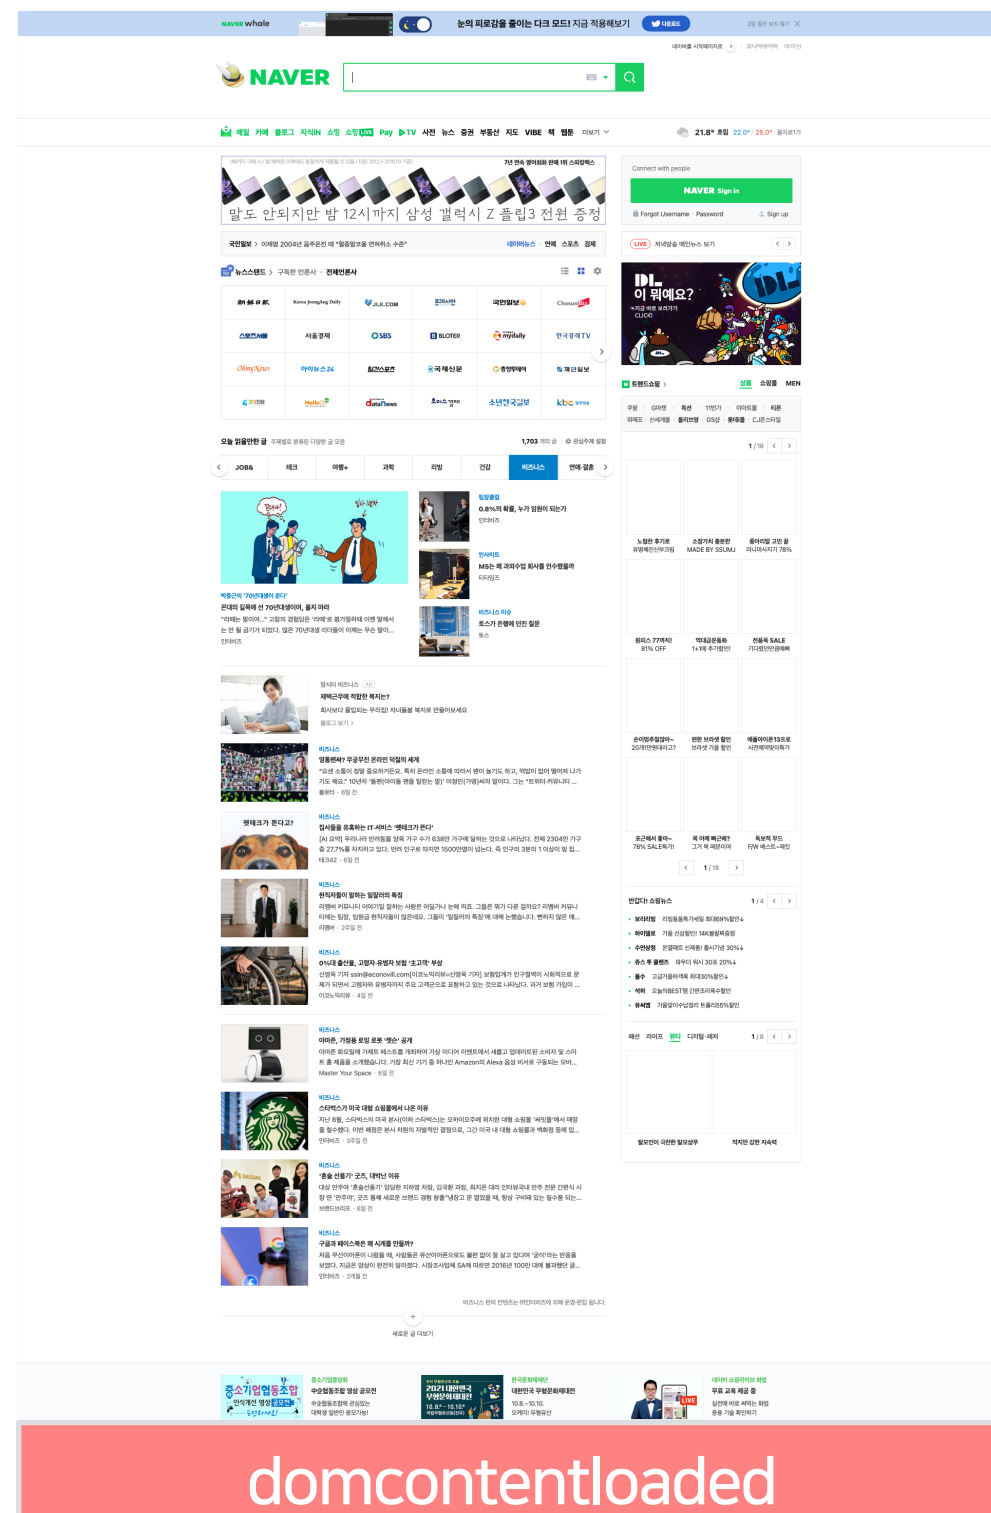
NAVER whale
눈의 피로감을 줄이는 다크 모드! 지금 적용해보기
다운로드
3일 동안 보지 않기

NAVER

메일 카페 블로그 지식iN 쇼핑 쇼핑LIVE Pay TV 사전 뉴스 증권 부동산 지도 VIBE 책 웹툰 더보기
21.8° 흐림 22.0° / 25.0° 용지로1가

7년 연속 영어회화 판매 1위 스피킹맥스
말도 안되지만 밤 12시까지 삼성 갤럭시 Z 폴립3 전원 증정

국민일보 > 이재명 2004년 음주운전 때 "혈중알코올 면허취소 수준"
네이버뉴스 연예 스포츠 경제

뉴스스탠드 > 구독한 언론사 · 전체언론사

| 한국일보 | Korea JoongAng Daily | JTBC | 뉴스1 | 국민일보 | ChosunBiz |
|---|---|---|---|---|---|
| 스포츠서울 | 서울경제 | SBS | BLOTER | mydaily | 한국경제TV |
| OhmyNews | 아이뉴스24 | 일간스포츠 | 국제신문 | 중앙데일리 | 매일일보 |
| 국민연합 | Hello | dataNews | 조이뉴스 | 소년한국일보 | kbc |

오늘 읽을만한 글 주제별로 분류된 다양한 글 모음
1,703 개의 글 관심주제 설정

JOB& 테크 여행+ 과학 리빙 건강 비즈니스 연예·결혼

박중근의 '70년대생이 온다'
꼰대의 길목에 선 70년대생이여, 묻지 마라
"라떼는 말이야..." 고참의 경험담은 '라떼'로 평가절하돼 이젠 말해서는 안 될 금기가 되었다. 젊은 70년대생 리더들이 이제는 무슨 말이...
인터비즈

팀장클럽
0.8%의 확률, 누가 임원이 되는가
인터비즈

인사이트
MS는 왜 과외수업 회사를 인수했을까
디지털

비즈니스 이슈
토스가 은행에 던진 질문
토스

양시더 비즈니스 AD
재택근무에 적합한 복지는?
회사보다 출입되는 우리집! 지니홈뷰 복지로 만들어보세요
블로그 보기 >

비즈니스
영통팬싸? 무궁무진 온라인 덕질의 세계
블로터 · 6일 전

비즈니스
집사들을 유혹하는 IT·서비스 '펫테크가 뜬다'
테크42 · 6일 전

비즈니스
현직자들이 말하는 일잘러의 특징
리멤버 · 2주일 전

비즈니스
0%대 출산율, 고령자·유병자 보험 '초고객' 부상
이코노믹리뷰 · 4일 전

비즈니스
아마존, 가정용 로밍 로봇 '애스' 공개
Master Your Space · 6일 전

비즈니스
스타벅스가 미국 대형 쇼핑몰에서 나온 이유
인터비즈 · 3주일 전

비즈니스
'출술 선물가' 곳즈, 대박난 이유
브랜드브리프 · 6일 전

비즈니스
구글과 페이스북은 왜 시계를 만들까?
인터비즈 · 2개월 전

비즈니스 판의 컨텐츠는 (주)인터비즈에 의해 운영·편집 됩니다.
새로운 글 더보기

Connect with people
NAVER Sign in
Forgot Username Password Sign up

LIVE 지식방송 예고뉴스 보기

DL 이 뭐에요?
트렌드쇼핑 > 상품 쇼핑몰 MEN
1 / 18
1 / 18

밴업다! 쇼핑뉴스 1 / 4
패션 라이프 뷰티 디지털·레저 1 / 8

중소기업협동조합
중소기업 협동조합 영상 공모전
2021 대한민국 무형문화재대전
10.8.~10.10.
네이버 쇼핑라이브 화면
무료 교육 제공 중

domcontentloaded